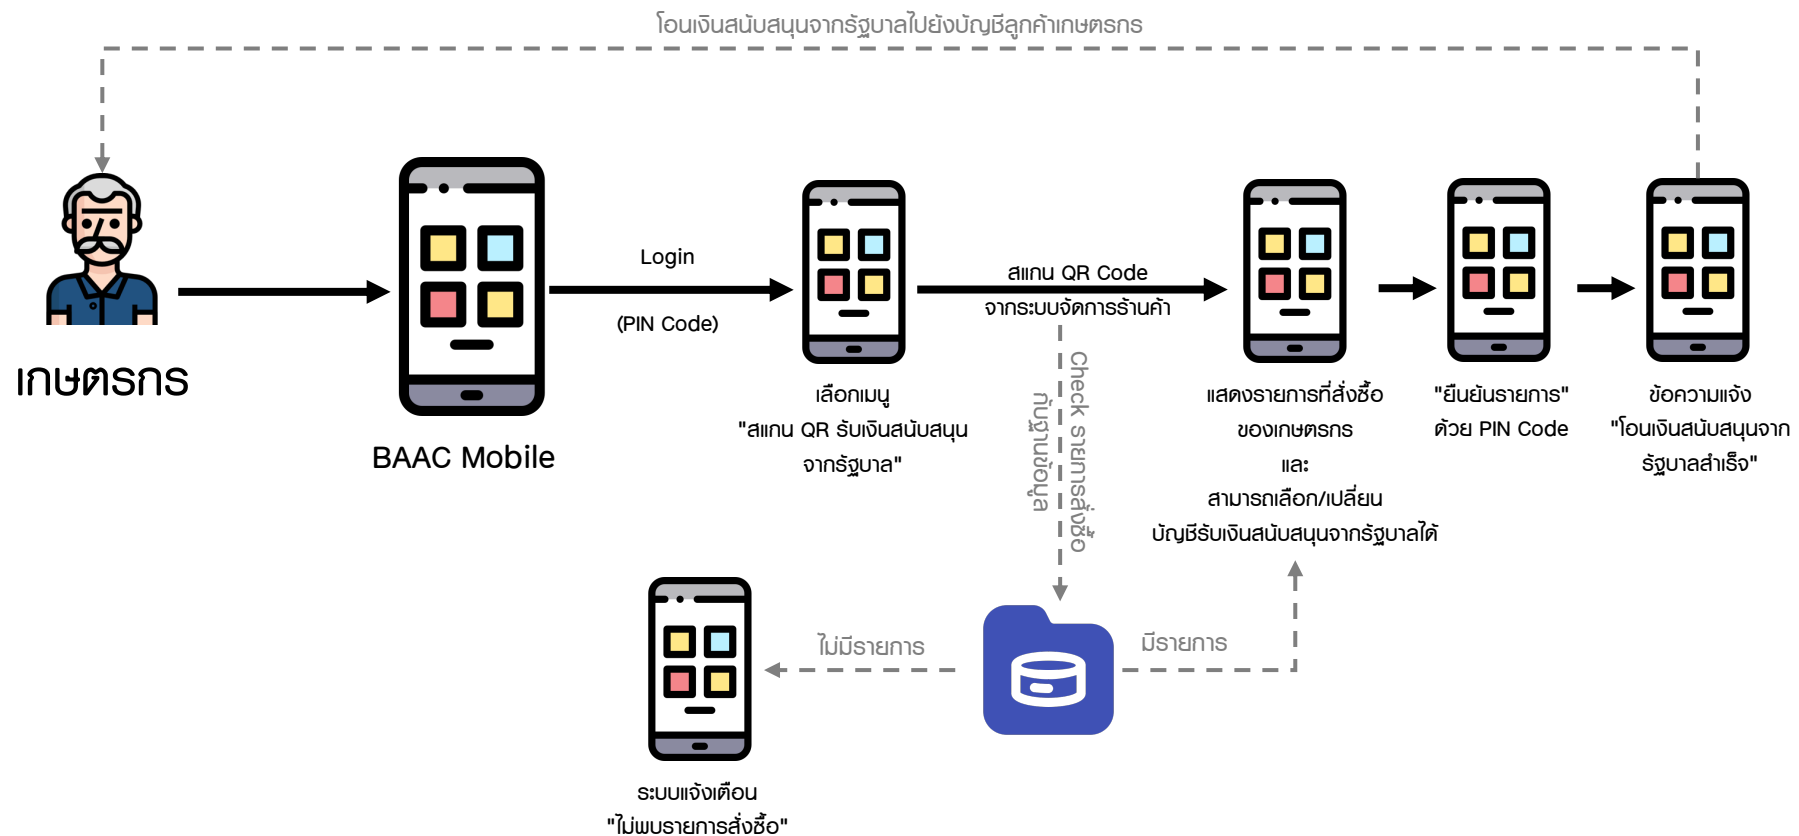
โอนเงินสนับสนุนจากรัฐบาลไปยังบัญชีลูกค้าเกษตรกร

เกษตรกร

BAAC Mobile

Login

(PIN Code)

เลือกเมนู
"สแกน QR รับเงินสนับสนุนจากรัฐบาล"

สแกน QR Code
จากระบบจัดการร้านค้า

Check รายการสั่งซื้อ
กับฐานข้อมูล

แสดงรายการที่สั่งซื้อของเกษตรกร
และ
สามารถเลือก/เปลี่ยน
บัญชีรับเงินสนับสนุนจากรัฐบาลได้

"ยืนยันรายการ"
ด้วย PIN Code

ข้อความแจ้ง
"โอนเงินสนับสนุนจากรัฐบาลสำเร็จ"

ไม่มีรายการ

มีรายการ

ระบบแจ้งเตือน
"ไม่พบรายการสั่งซื้อ"